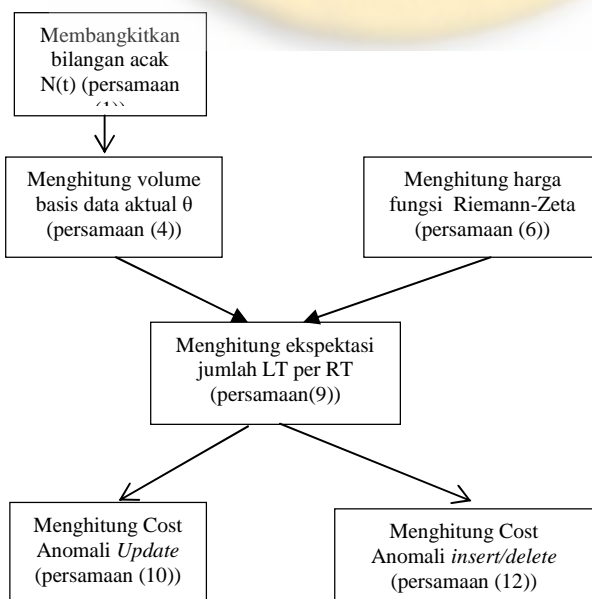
Membangkitkan bilangan acak N(t) (persamaan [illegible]

Menghitung volume basis data aktual θ (persamaan (4))

Menghitung harga fungsi Riemann-Zeta (persamaan (6))

Menghitung ekspektasi jumlah LT per RT (persamaan(9))

Menghitung Cost Anomali *Update* (persamaan (10))

Menghitung Cost Anomali *insert/delete* (persamaan (12))